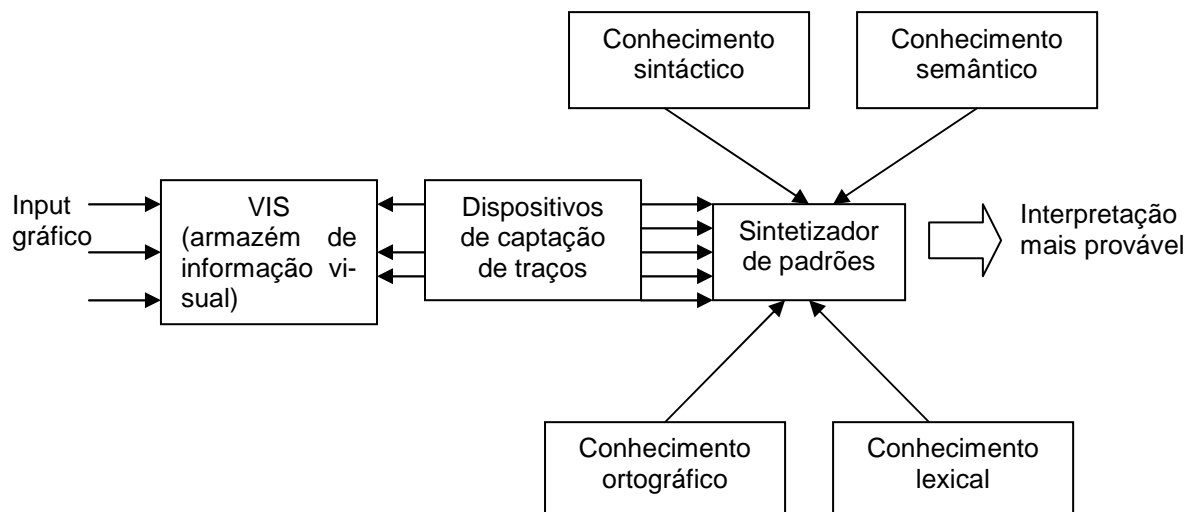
Conhecimento sintáctico

Conhecimento semântico

Input gráfico

VIS (armazém de informação visual)

Dispositivos de captação de traços

Sintetizador de padrões

Interpretação mais provável

Conhecimento ortográfico

Conhecimento lexical